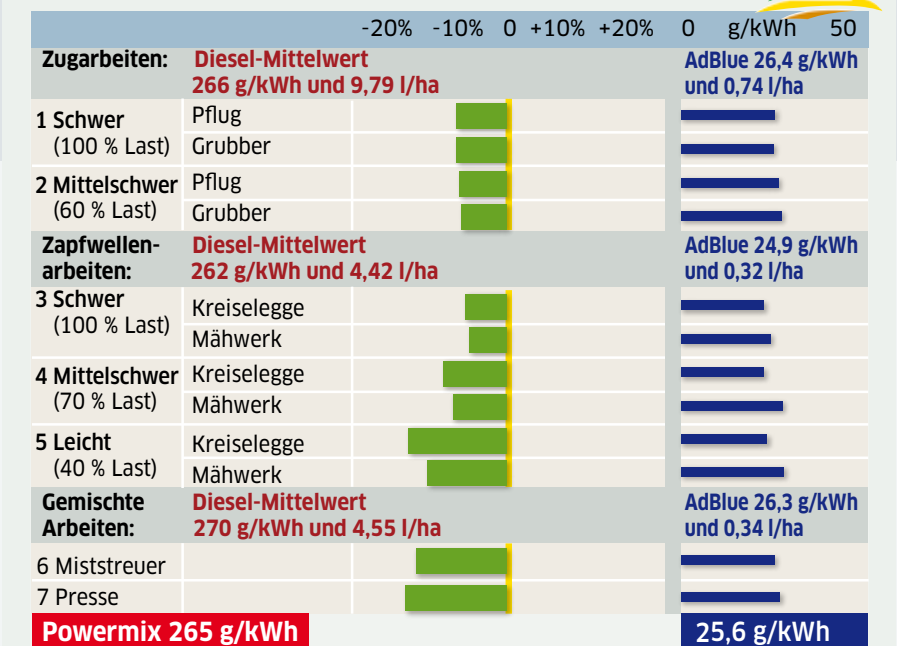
| | | -20% -10% 0 +10% +20% | 0 g/kWh 50 |
|---|---|---|---|
| **Zugarbeiten:** | **Diesel-Mittelwert 266 g/kWh und 9,79 l/ha** | | **AdBlue 26,4 g/kWh und 0,74 l/ha** |
| **1 Schwer** (100 % Last) | Pflug | | |
| | Grubber | | |
| **2 Mittelschwer** (60 % Last) | Pflug | | |
| | Grubber | | |
| **Zapfwellenarbeiten:** | **Diesel-Mittelwert 262 g/kWh und 4,42 l/ha** | | **AdBlue 24,9 g/kWh und 0,32 l/ha** |
| **3 Schwer** (100 % Last) | Kreiselegge | | |
| | Mähwerk | | |
| **4 Mittelschwer** (70 % Last) | Kreiselegge | | |
| | Mähwerk | | |
| **5 Leicht** (40 % Last) | Kreiselegge | | |
| | Mähwerk | | |
| **Gemischte Arbeiten:** | **Diesel-Mittelwert 270 g/kWh und 4,55 l/ha** | | **AdBlue 26,3 g/kWh und 0,34 l/ha** |
| 6 Miststreuer | | | |
| 7 Presse | | | |
| **Powermix 265 g/kWh** | | | **25,6 g/kWh** |